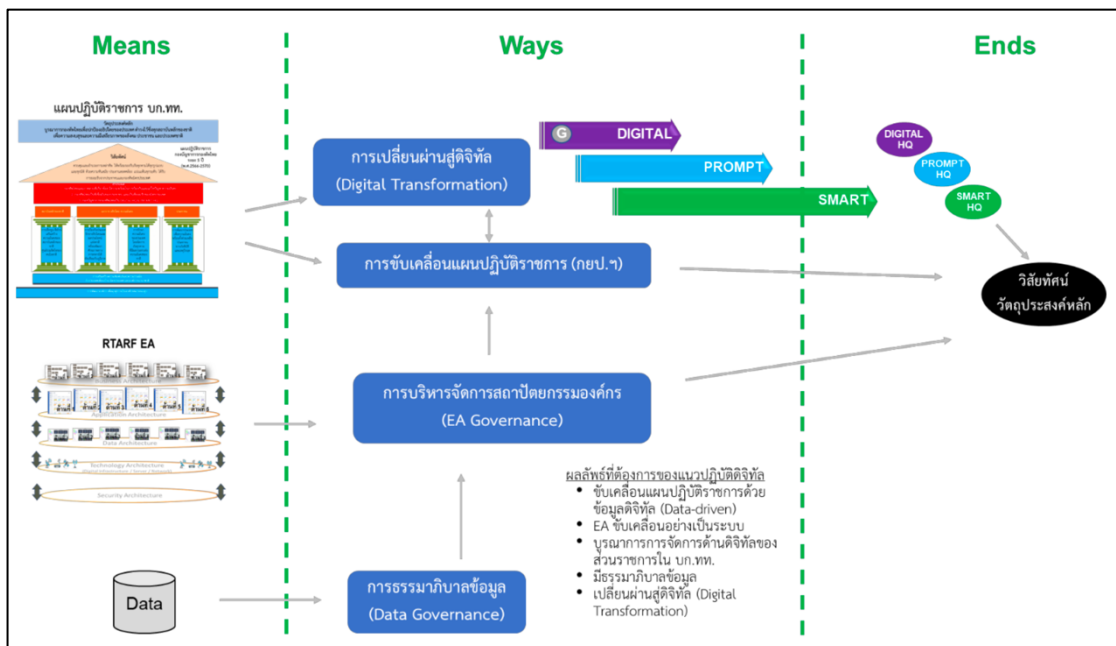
Means

Ways

Ends

แผนปฏิบัติราชการ บก.ทท.

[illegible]

RTARF EA

Application Architecture

Data Architecture

Technology Architecture

Security Architecture

Data

การเปลี่ยนผ่านสู่ดิจิทัล (Digital Transformation)

การขับเคลื่อนแผนปฏิบัติราชการ (กยป.ฯ)

การบริหารจัดการสถาปัตยกรรมองค์กร (EA Governance)

การธรรมาภิบาลข้อมูล (Data Governance)

G DIGITAL

PROMPT

SMART

DIGITAL HQ

PROMPT HQ

SMART HQ

วิสัยทัศน์ วัตถุประสงค์หลัก

ผลลัพธ์ที่ต้องการของแนวปฏิบัติดิจิทัล
• ขับเคลื่อนแผนปฏิบัติราชการด้วยข้อมูลดิจิทัล (Data-driven)
• EA ขับเคลื่อนอย่างเป็นระบบ
• บูรณาการการจัดการด้านดิจิทัลของส่วนราชการใน บก.ทท.
• มีธรรมาภิบาลข้อมูล
• เปลี่ยนผ่านสู่ดิจิทัล (Digital Transformation)